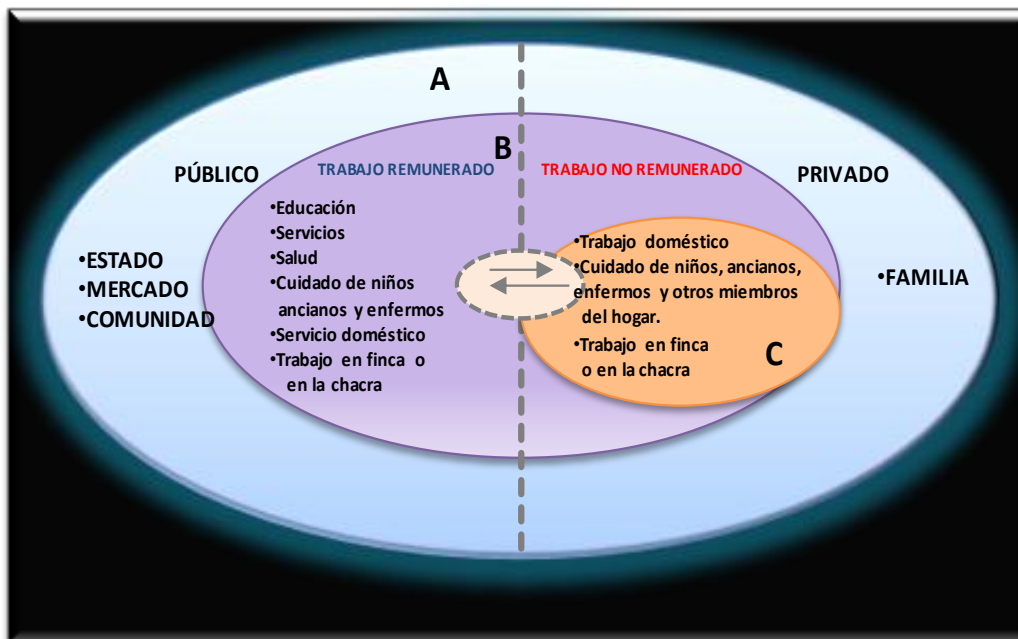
A

B

PÚBLICO

TRABAJO REMUNERADO

TRABAJO NO REMUNERADO

PRIVADO

•ESTADO
•MERCADO
•COMUNIDAD

•Educación
•Servicios
•Salud
•Cuidado de niños ancianos y enfermos
•Servicio doméstico
•Trabajo en finca o en la chacra

•Trabajo doméstico
•Cuidado de niños, ancianos, enfermos y otros miembros del hogar.
•Trabajo en finca o en la chacra

C

•FAMILIA